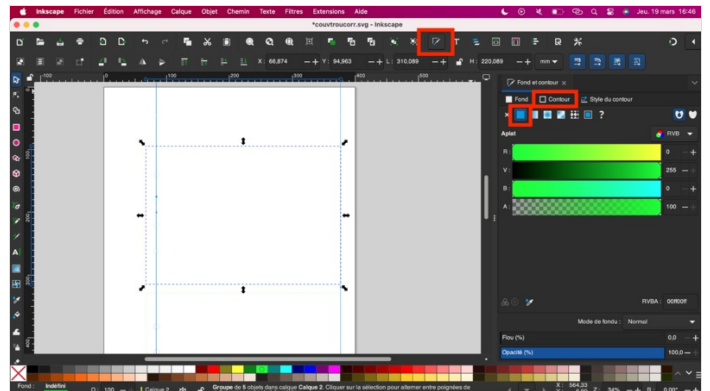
Inkscape Fichier Édition Affichage Calque Objet Chemin Texte Filtres Extensions Aide

Jeu. 19 mars 16:46

*couvtroucorr.svg - Inkscape

X: 66,874 Y: 94,963 L: 310,089 H: 220,089 mm

Fond et contour

Fond Contour Style du contour

Aplat

RVB

R 0

V 255

B 0

A 100

RVBA: 00ff00ff

Mode de fondu: Normal

Flou (%) 0,0

Opacité (%) 100,0

Fond: Indéfini

Calque 2

Groupe de 5 objets dans calque Calque 2. Cliquer sur la sélection pour alterner entre poignées de

X: 564,33